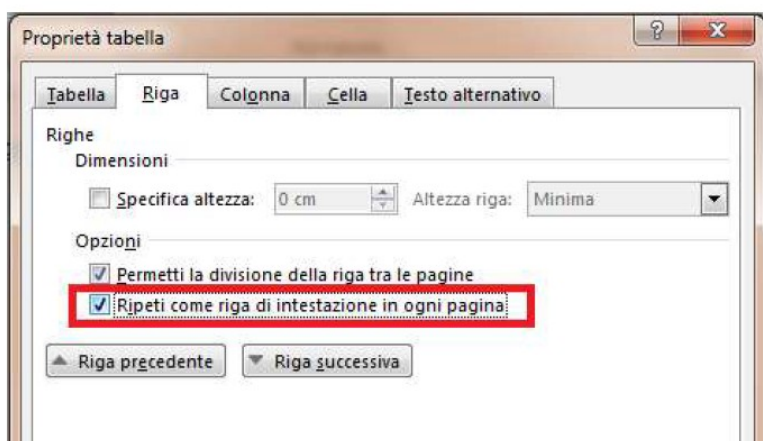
Proprietà tabella

?

X

Tabella

Riga

Colonna

Cella

Testo alternativo

Righe

Dimensioni

Specifica altezza: 0 cm

Altezza riga: Minima

Opzioni

Permetti la divisione della riga tra le pagine

Ripeti come riga di intestazione in ogni pagina

Riga precedente

Riga successiva